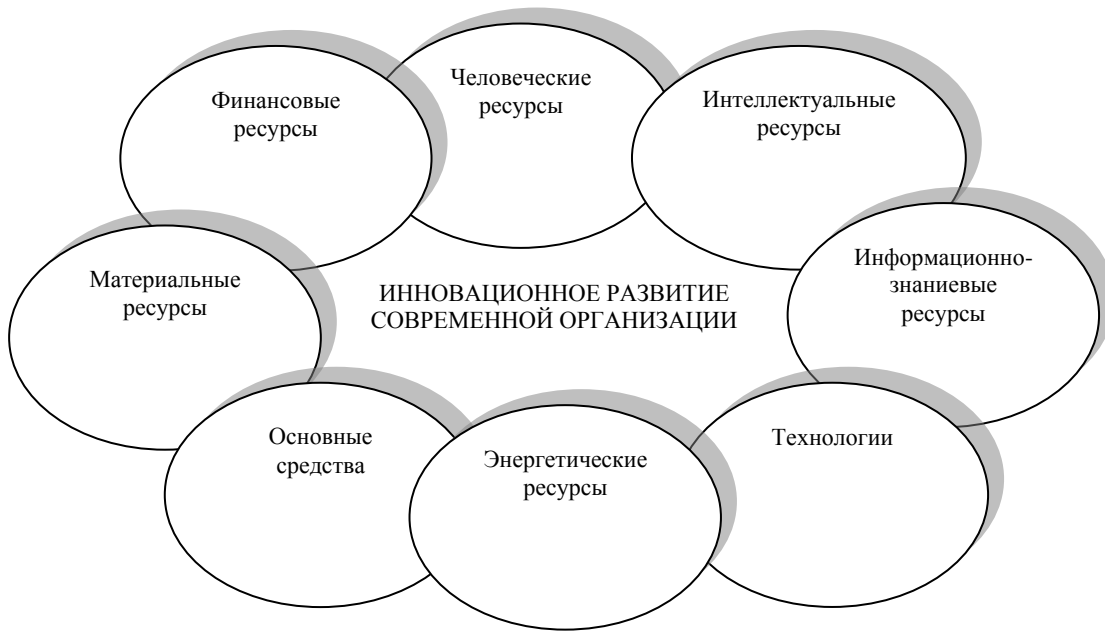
Финансовые ресурсы

Человеческие ресурсы

Интеллектуальные ресурсы

Материальные ресурсы

ИННОВАЦИОННОЕ РАЗВИТИЕ СОВРЕМЕННОЙ ОРГАНИЗАЦИИ

Информационно-знаниевые ресурсы

Основные средства

Энергетические ресурсы

Технологии